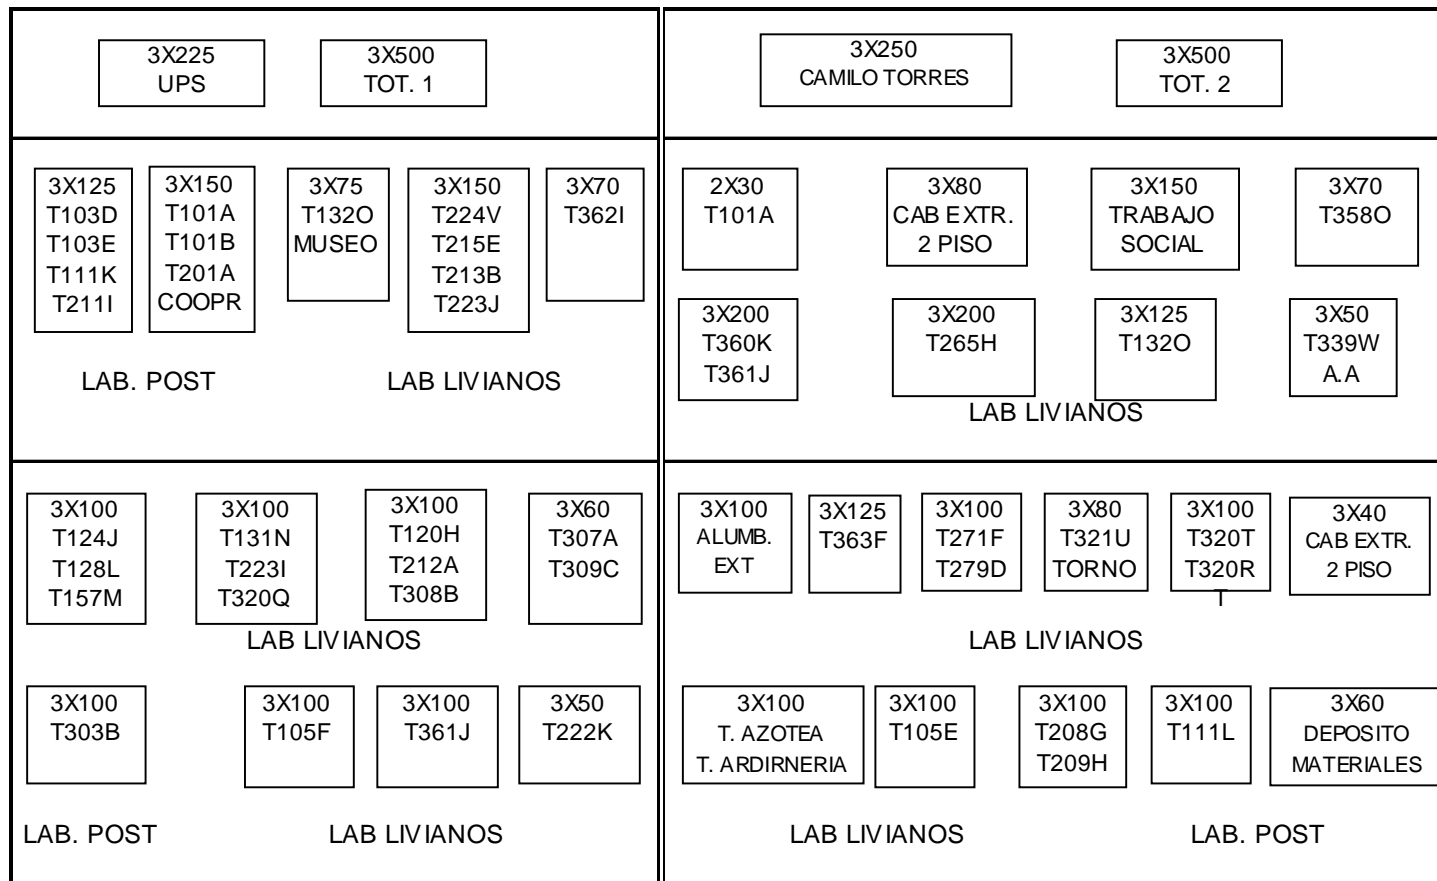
3X225
UPS

3X500
TOT. 1

3X250
CAMILO TORRES

3X500
TOT. 2

3X125
T103D
T103E
T111K
T211I

3X150
T101A
T101B
T201A
COOPR

3X75
T132O
MUSEO

3X150
T224V
T215E
T213B
T223J

3X70
T362I

LAB. POST

LAB LIVIANOS

2X30
T101A

3X80
CAB EXTR.
2 PISO

3X150
TRABAJO
SOCIAL

3X70
T358O

3X200
T360K
T361J

3X200
T265H

3X125
T132O

3X50
T339W
A.A

LAB LIVIANOS

3X100
T124J
T128L
T157M

3X100
T131N
T223I
T320Q

3X100
T120H
T212A
T308B

3X60
T307A
T309C

LAB LIVIANOS

3X100
T303B

3X100
T105F

3X100
T361J

3X50
T222K

LAB. POST

LAB LIVIANOS

3X100
ALUMB.
EXT

3X125
T363F

3X100
T271F
T279D

3X80
T321U
TORNO

3X100
T320T
T320R
T

3X40
CAB EXTR.
2 PISO

LAB LIVIANOS

3X100
T. AZOTEA
T. ARDIRNERIA

3X100
T105E

3X100
T208G
T209H

3X100
T111L

3X60
DEPOSITO
MATERIALES

LAB LIVIANOS

LAB. POST